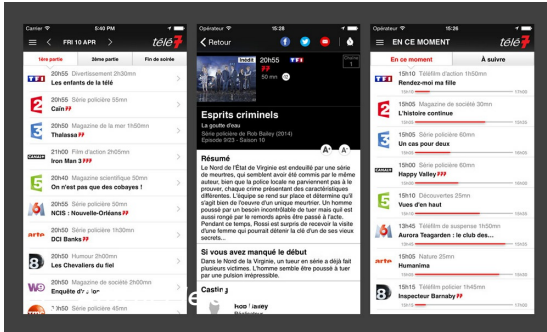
Carrier 5:40 PM
FRI 10 APR
télé7
1ère partie | 2ème partie | Fin de soirée
20h55 Divertissement 2h30mn
Les enfants de la télé
20h55 Série policière 55mn
Cain
20h50 Magazine de la mer 1h50mn
Thalassa
21h00 Film d'action 2h05mn
Iron Man 3
20h55 Magazine scientifique 50mn
On n'est pas que des cobayes !
20h55 Série policière 50mn
NCIS : Nouvelle-Orléans
20h50 Série policière 1h30mn
DCI Banks
20h55 Humour 2h00mn
Les Chevaliers du fiel
20h50 Magazine de société 2h00mn
Enquête d'

Opérateur 16:00
Retour
Inédit 20h55
50 mn
Esprits criminels
La goutte d'eau
Série policière de Rob Bailey (2014)
Episode 9/23 - Saison 10
A A
Résumé
Le Nord de l'État de Virginie est endeuillé par une série de meurtres, qui semblent avoir été commis par le même auteur, bien que la police locale ne parviennent pas à le prouver, chaque crime présentant des caractéristiques différentes. L'équipe se rend sur place et détermine qu'il s'agit bien de l'œuvre d'un unique meurtrier. Un homme poussé par un besoin incontrôlable de tuer mais qui est aussi rongé par le remords après être passé à l'acte. Pendant ce temps, Rossi est surpris de recevoir la visite d'une femme qui prétend avoir la clé d'un de ses vieux secrets...
Si vous avez manqué le début
Dans le Nord de la Virginie, un tueur en série a déjà fait plusieurs victimes. L'homme semble être poussé à tuer par une pulsion irrépressible.
Casting
Rob Bailey

Opérateur 16:00
EN CE MOMENT
télé7
En ce moment | À suivre
15h10 Téléfilm d'action 1h50mn
Rendez-moi ma fille
15h10 Magazine de société 1h50mn
L'histoire continue
15h10 Série policière 50mn
Un cas pour deux
15h05 Magazine 55mn
Happy Valley
16h10 Découvertes 25mn
Vues d'en haut
13h45 Téléfilm de suspense 1h50mn
Aurora Teagarden : le club des...
15h05 Nature 25mn
Humanima
15h10 Série policière 1h25mn
Inspecteur Barnaby